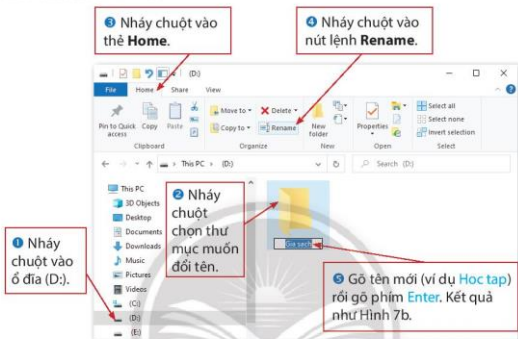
❸ Nháy chuột vào thẻ **Home**.

❹ Nháy chuột vào nút lệnh **Rename**.

(D:)

File Home Share View

Pin to Quick access Copy Paste

Move to ▾ Delete ▾ Copy to ▾ Rename

New folder

Properties

Select all Select none Invert selection

Clipboard Organize New Open Select

← → ▾ ↑ ▸ This PC ▸ (D:)

Search (D:)

This PC
3D Objects
Desktop
Documents
Downloads
Music
Pictures
Videos
(C:)
(D:)
(E:)

❷ Nháy chuột chọn thư mục muốn đổi tên.

Gia sach

❶ Nháy chuột vào ổ đĩa (D:).

❺ Gõ tên mới (ví dụ Hoc tap) rồi gõ phím Enter. Kết quả như Hình 7b.